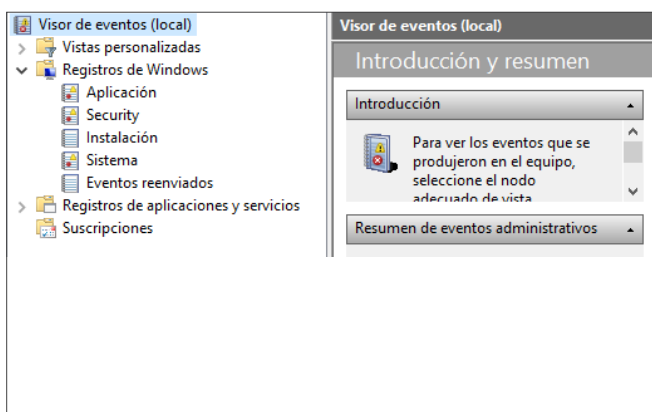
Visor de eventos (local)
Vistas personalizadas
Registros de Windows
Aplicación
Security
Instalación
Sistema
Eventos reenviados
Registros de aplicaciones y servicios
Suscripciones

Visor de eventos (local)

Introducción y resumen

Introducción

Para ver los eventos que se produjeron en el equipo, seleccione el nodo adecuado de vista

Resumen de eventos administrativos